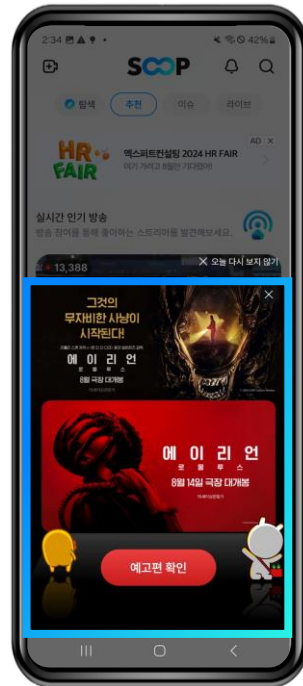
2:34 42%

SOOP

탐색 추천 이슈 라이브

HR FAIR

렉스퍼트컨설팅 2024 HR FAIR

여기 가이드 찾았다 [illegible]

AD

실시간 인기 방송

방송 참여를 통해 좋아하는 스트리머를 발견해보세요.

13,388

오늘 다시 보지 않기

그것의 무자비한 사냥이 시작된다!

에이리언 로물루스

8월 극장 대개봉

에이리언 로물루스

8월 14일 극장 대개봉

예고편 확인